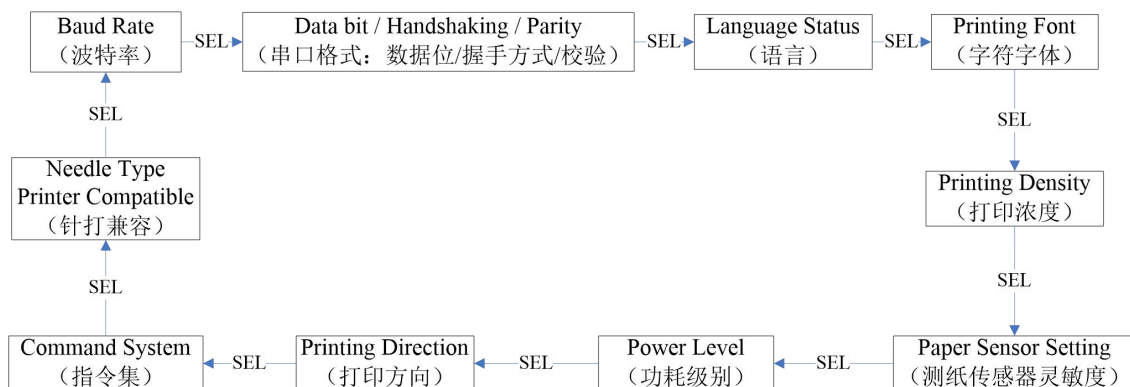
Baud Rate
（波特率）

SEL

Data bit / Handshaking / Parity
（串口格式：数据位/握手方式/校验）

SEL

Language Status
（语言）

SEL

Printing Font
（字符字体）

SEL

Printing Density
（打印浓度）

SEL

Paper Sensor Setting
（测纸传感器灵敏度）

SEL

Power Level
（功耗级别）

SEL

Printing Direction
（打印方向）

SEL

Command System
（指令集）

SEL

Needle Type Printer Compatible
（针打兼容）

SEL